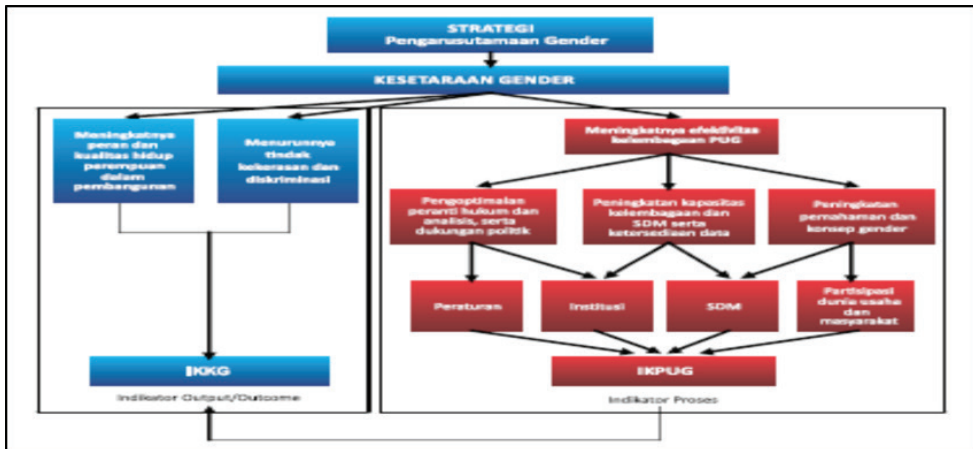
STRATEGI
Pengarusutamaan Gender

KESETARAAN GENDER

Meningkatnya peran dan kualitas hidup perempuan dalam pembangunan

Menurunnya tindak kekerasan dan diskriminasi

IKKG

Indikator Output/Outcome

Meningkatnya efektifitas kelembagaan PUG

Pengoptimalan peranti hukum dan analisis, serta dukungan politik

Peningkatan kapasitas kelembagaan dan SDM serta ketersediaan data

Peningkatan pemahaman dan konsep gender

Peraturan

Institusi

SDM

Partisipasi dunia usaha dan masyarakat

IKPUG

Indikator Proses